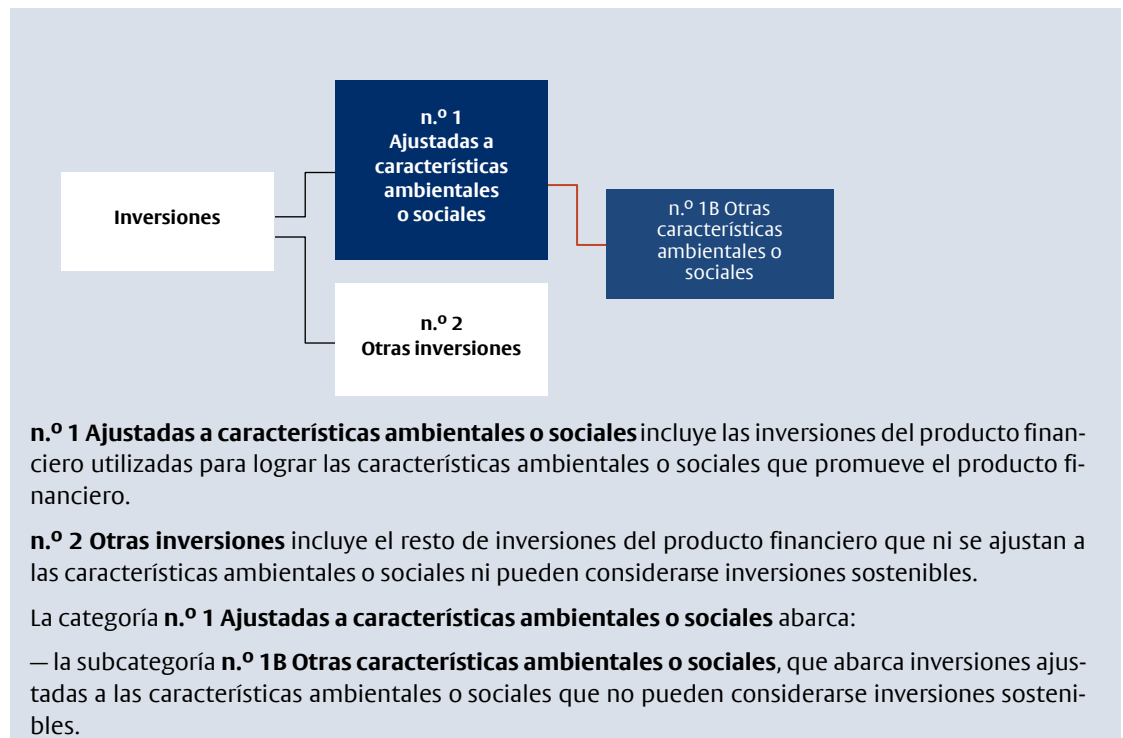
Inversiones

n.º 1
Ajustadas a características ambientales o sociales

n.º 1B Otras características ambientales o sociales

n.º 2
Otras inversiones

**n.º 1 Ajustadas a características ambientales o sociales** incluye las inversiones del producto financiero utilizadas para lograr las características ambientales o sociales que promueve el producto financiero.

**n.º 2 Otras inversiones** incluye el resto de inversiones del producto financiero que ni se ajustan a las características ambientales o sociales ni pueden considerarse inversiones sostenibles.

La categoría **n.º 1 Ajustadas a características ambientales o sociales** abarca:

— la subcategoría **n.º 1B Otras características ambientales o sociales**, que abarca inversiones ajustadas a las características ambientales o sociales que no pueden considerarse inversiones sostenibles.